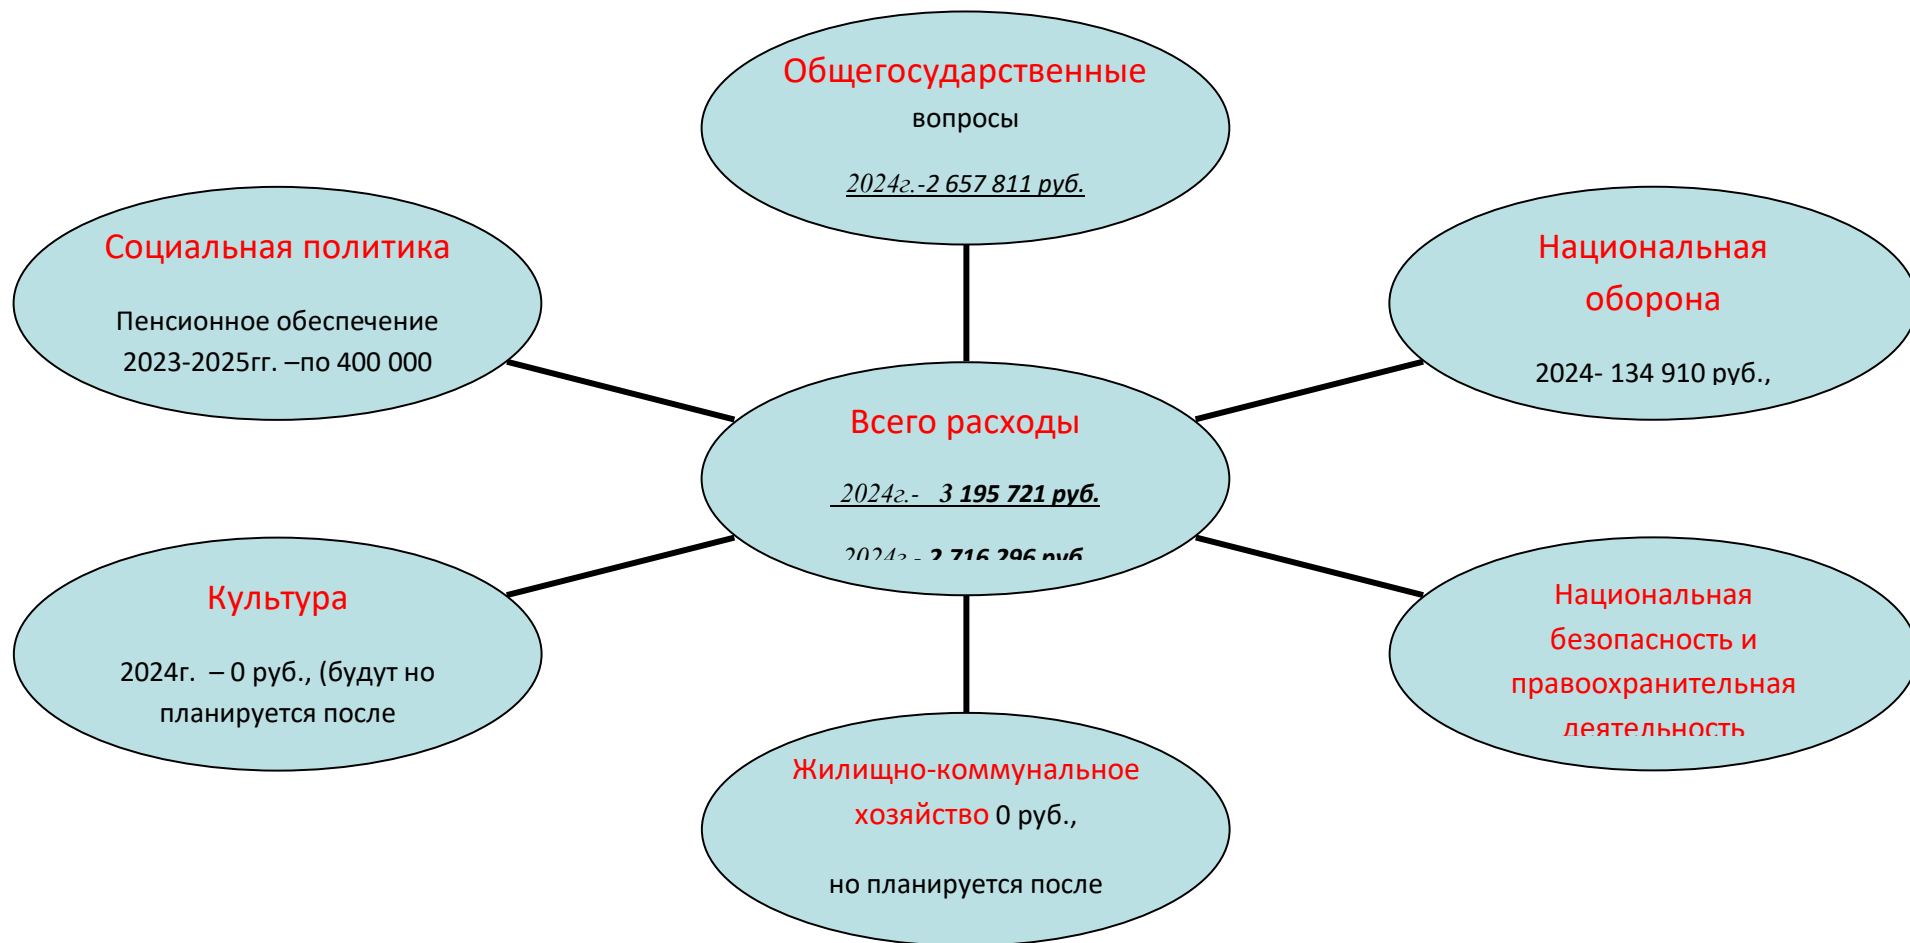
Общегосударственные
вопросы

2024г.-2 657 811 руб.

Социальная политика

Пенсионное обеспечение 2023-2025гг. –по 400 000

Национальная оборона

2024- 134 910 руб.,

Всего расходы

2024г.- 3 195 721 руб.

2024г.- 2 716 296 руб.

Культура

2024г. – 0 руб., (будут но планируется после

Национальная безопасность и правоохранительная деятельность

Жилищно-коммунальное хозяйство 0 руб.,

но планируется после